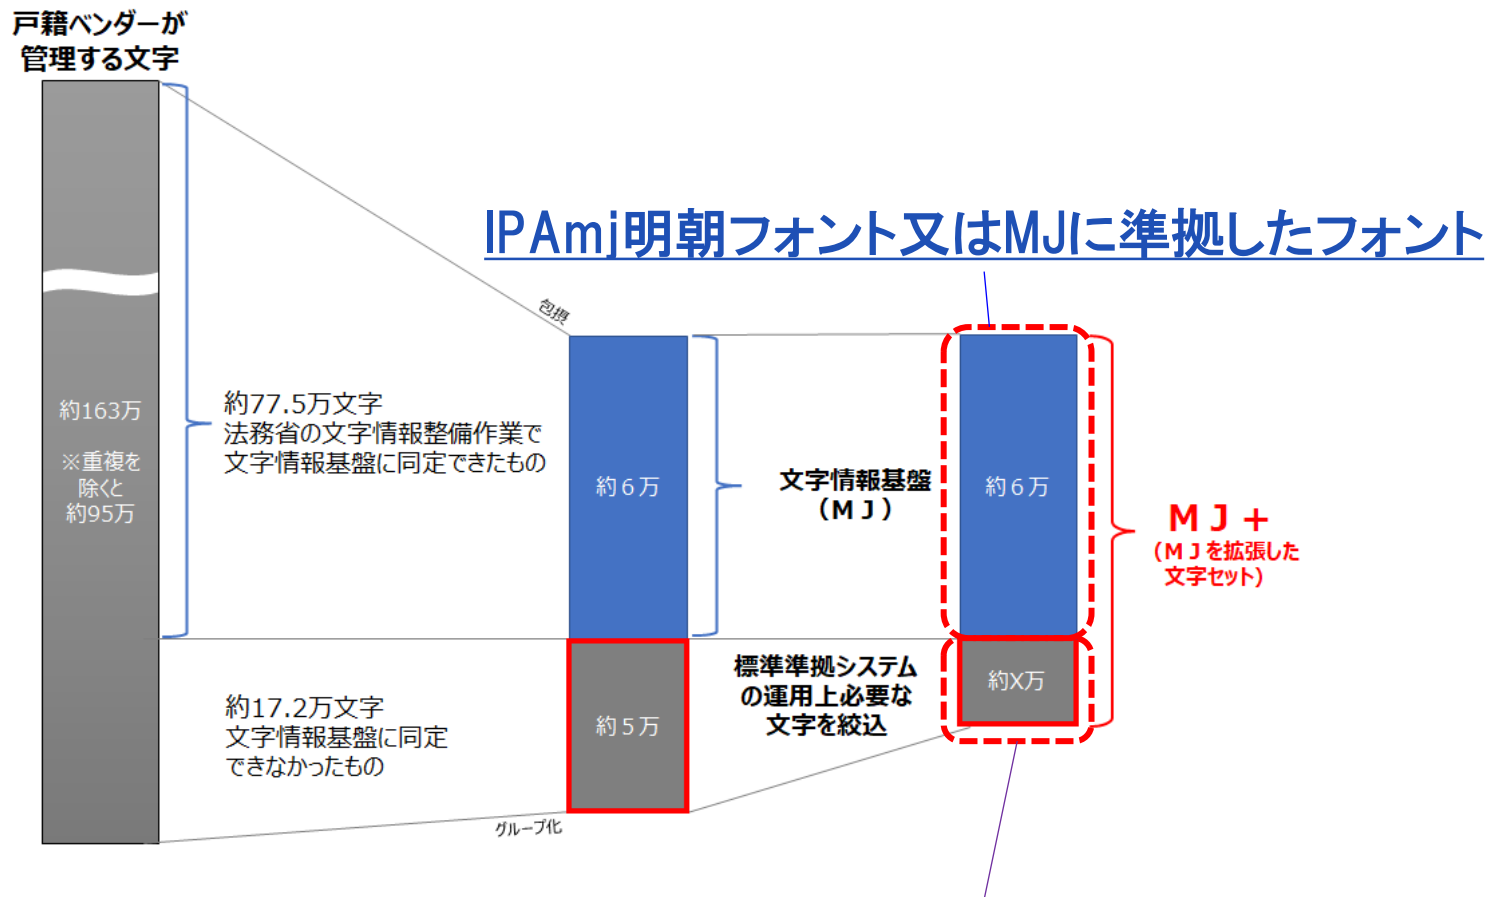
戸籍ベンダーが管理する文字

IPAmj明朝フォント又はMJに準拠したフォント

包摂

約163万

※重複を除くと約95万

約77.5万文字
法務省の文字情報整備作業で文字情報基盤に同定できたもの

約６万

文字情報基盤（ＭＪ）

約６万

ＭＪ＋
（ＭＪを拡張した文字セット）

約17.2万文字
文字情報基盤に同定できなかったもの

約５万

標準準拠システムの運用上必要な文字を絞込

約X万

グループ化